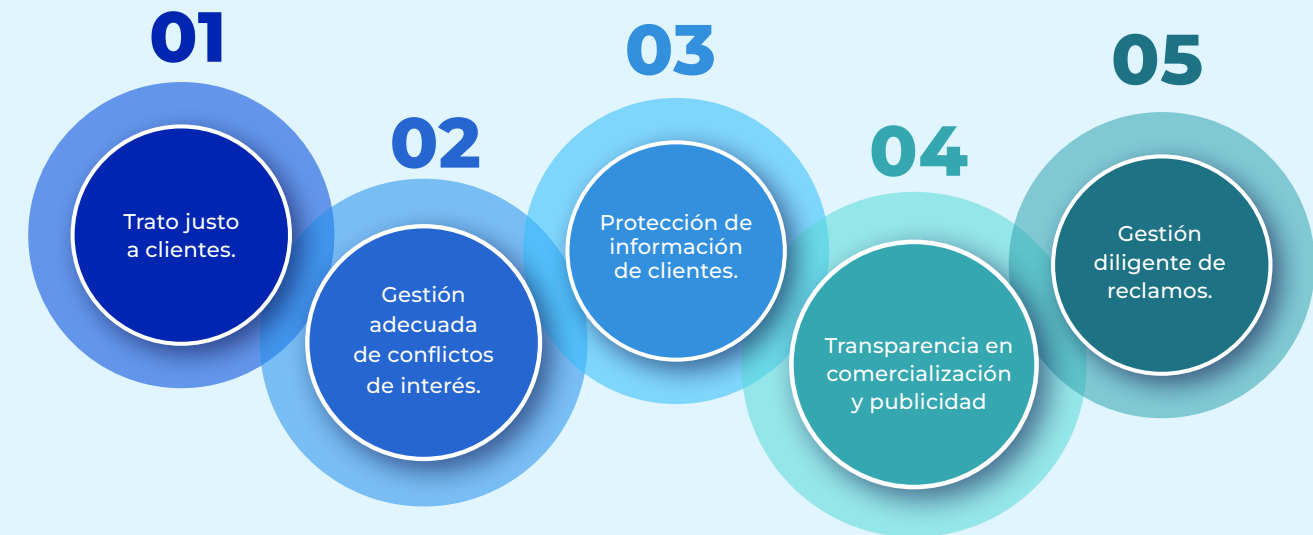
01

Trato justo a clientes.

02

Gestión adecuada de conflictos de interés.

03

Protección de información de clientes.

04

Transparencia en comercialización y publicidad

05

Gestión diligente de reclamos.